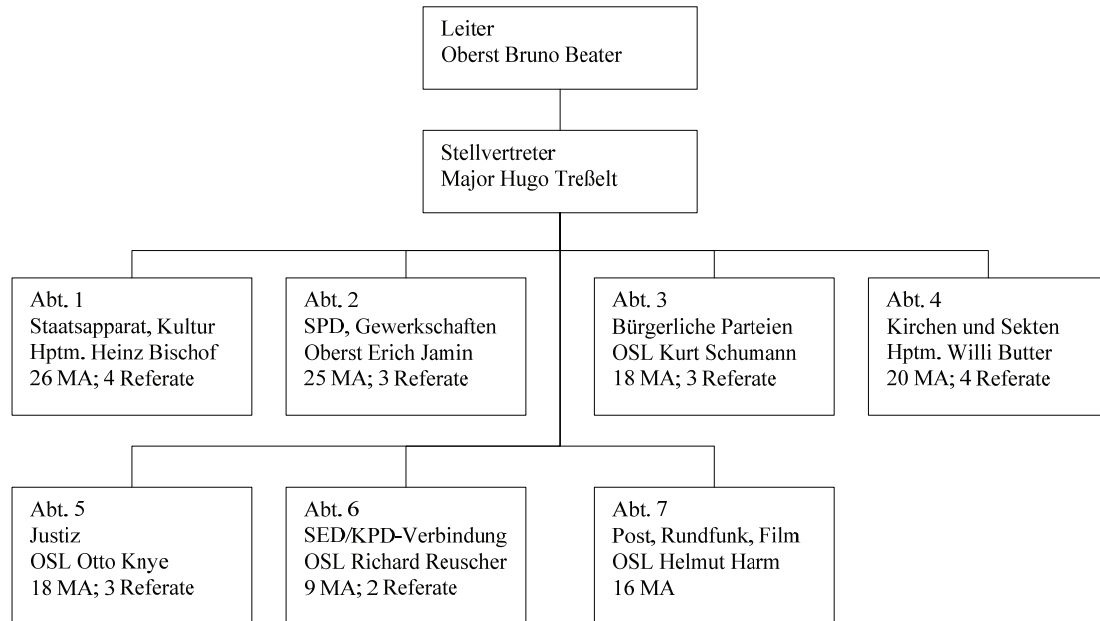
Leiter
Oberst Bruno Beater

Stellvertreter
Major Hugo Treßelt

Abt. 1
Staatsapparat, Kultur
Hptm. Heinz Bischof
26 MA; 4 Referate

Abt. 2
SPD, Gewerkschaften
Oberst Erich Jamin
25 MA; 3 Referate

Abt. 3
Bürgerliche Parteien
OSL Kurt Schumann
18 MA; 3 Referate

Abt. 4
Kirchen und Sekten
Hptm. Willi Butter
20 MA; 4 Referate

Abt. 5
Justiz
OSL Otto Knye
18 MA; 3 Referate

Abt. 6
SED/KPD-Verbindung
OSL Richard Reuscher
9 MA; 2 Referate

Abt. 7
Post, Rundfunk, Film
OSL Helmut Harm
16 MA